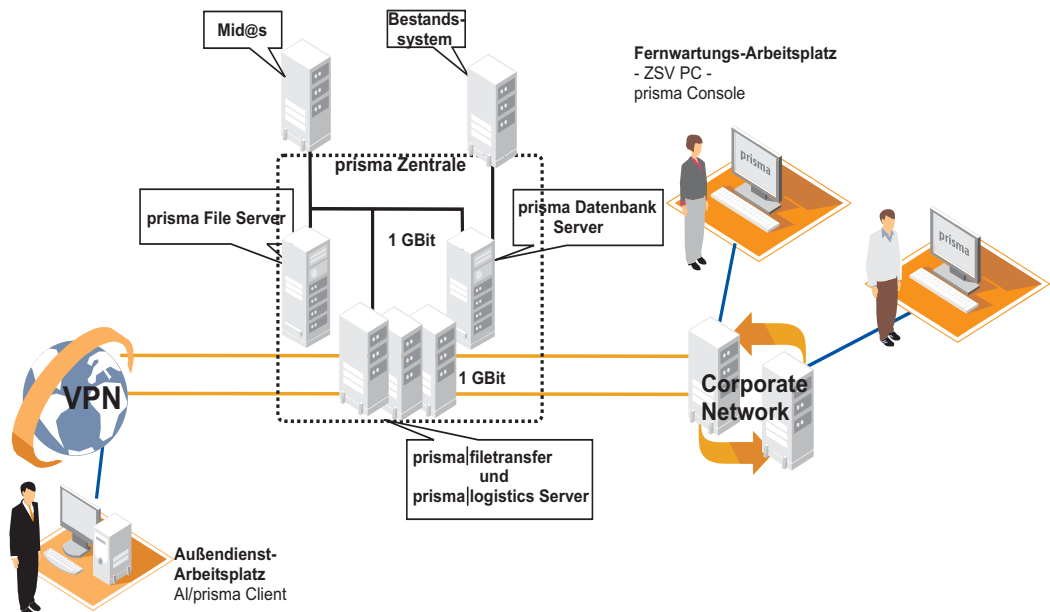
Mid@s

Bestandssystem

Fernwartungs-Arbeitsplatz
- ZSV PC -
prisma Console

prisma

prisma Zentrale

prisma File Server

prisma Datenbank Server

1 GBit

prisma

1 GBit

VPN

Corporate Network

prisma|filetransfer
und
prisma|logistics Server

Außendienst-Arbeitsplatz
AI/prisma Client